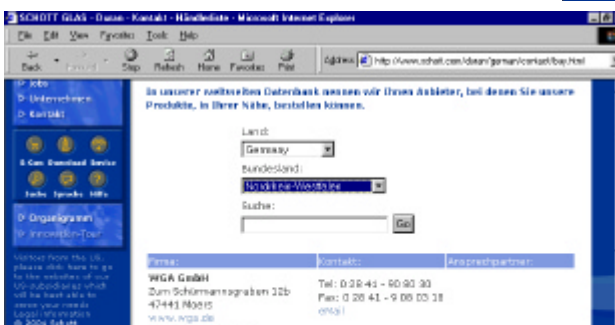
SCHOTT GLAS - Duran - Kontakt - Händlerliste - Microsoft Internet Explorer

File Edit View Favorites Tools Help

Back Forward Stop Refresh Home Favorites Print

Address http://www.schott.com/duran/german/kontakt/bay.html

Jobs
Unternehmen
Kontakt

E-Com Download Service
Index Sprache Hilfe

Organigramm
Innovation-Tour

Visitors from the US, please click here to go to the website of our US-subsidiaries which will be best able to serve your needs
Legal information
© 2004 Schott

In unserer weltweiten Datenbank nennen wir Ihnen Anbieter, bei denen Sie unsere Produkte, in Ihrer Nähe, bestellen können.

Land:
Germany

Bundesland:
Nordrhein-Westfalen

Suche:

Go

| Firma: | Kontakt: | Ansprechpartner: |
|---|---|---|
| WGA GmbH<br>Zum Schürmannsgraben 32b<br>47441 Moers<br>www.wga.de | Tel: 0 28 41 - 90 80 30<br>Fax: 0 28 41 - 9 08 03 18<br>eMail | |